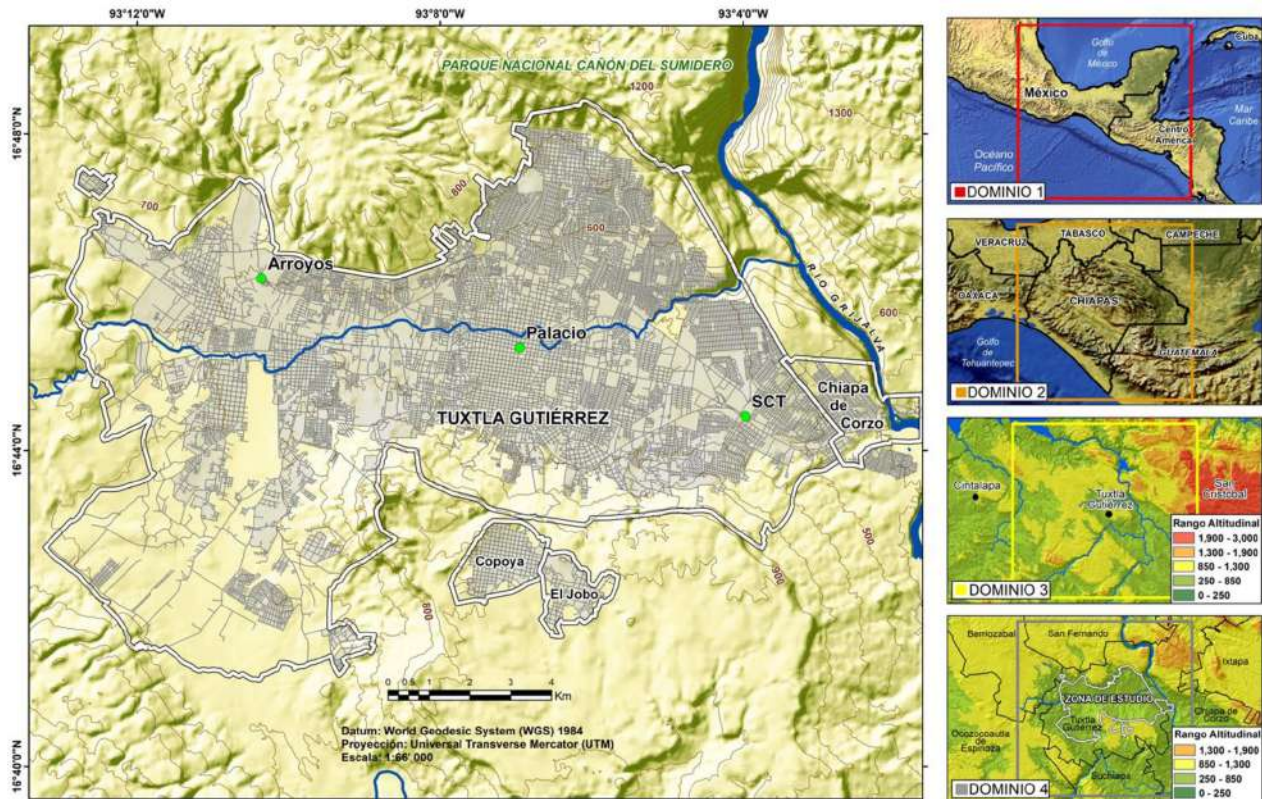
93°12'0"W
93°8'0"W
93°4'0"W

16°48'0"N
16°44'0"N
16°40'0"N

PARQUE NACIONAL CAÑÓN DEL SUMIDERO

1200
1300
800
700
500
600
500
900
800

Arroyos
Palacio
SCT
TUXTLA GUTIÉRREZ
Chiapa de Corzo
Copoya
El Jobo
RIO GRIJALVA

0 0.5 1 2 3 4 Km

Datum: World Geodesic System (WGS) 1984
Proyección: Universal Transverse Mercator (UTM)
Escala: 1:66' 000

Golfo de México
Cuba
México
Centro América
Mar Caribe
Océano Pacífico
DOMINIO 1

VERACRUZ
TABASCO
CAMPECHE
OAXACA
CHIAPAS
Golfo de Tehuantepec
GUATEMALA
DOMINIO 2

Cintalapa
Tuxtla Gutiérrez
San Cristobal
Rango Altitudinal
1,900 - 3,000
1,300 - 1,900
850 - 1,300
250 - 850
0 - 250
DOMINIO 3

Berriozabal
San Fernando
Ixtapa
ZONA DE ESTUDIO
Tuxtla Gutiérrez
Chiapa de Corzo
Ocozocoautla de Espinoza
Suchiapa
Rango Altitudinal
1,300 - 1,900
850 - 1,300
250 - 850
0 - 250
DOMINIO 4